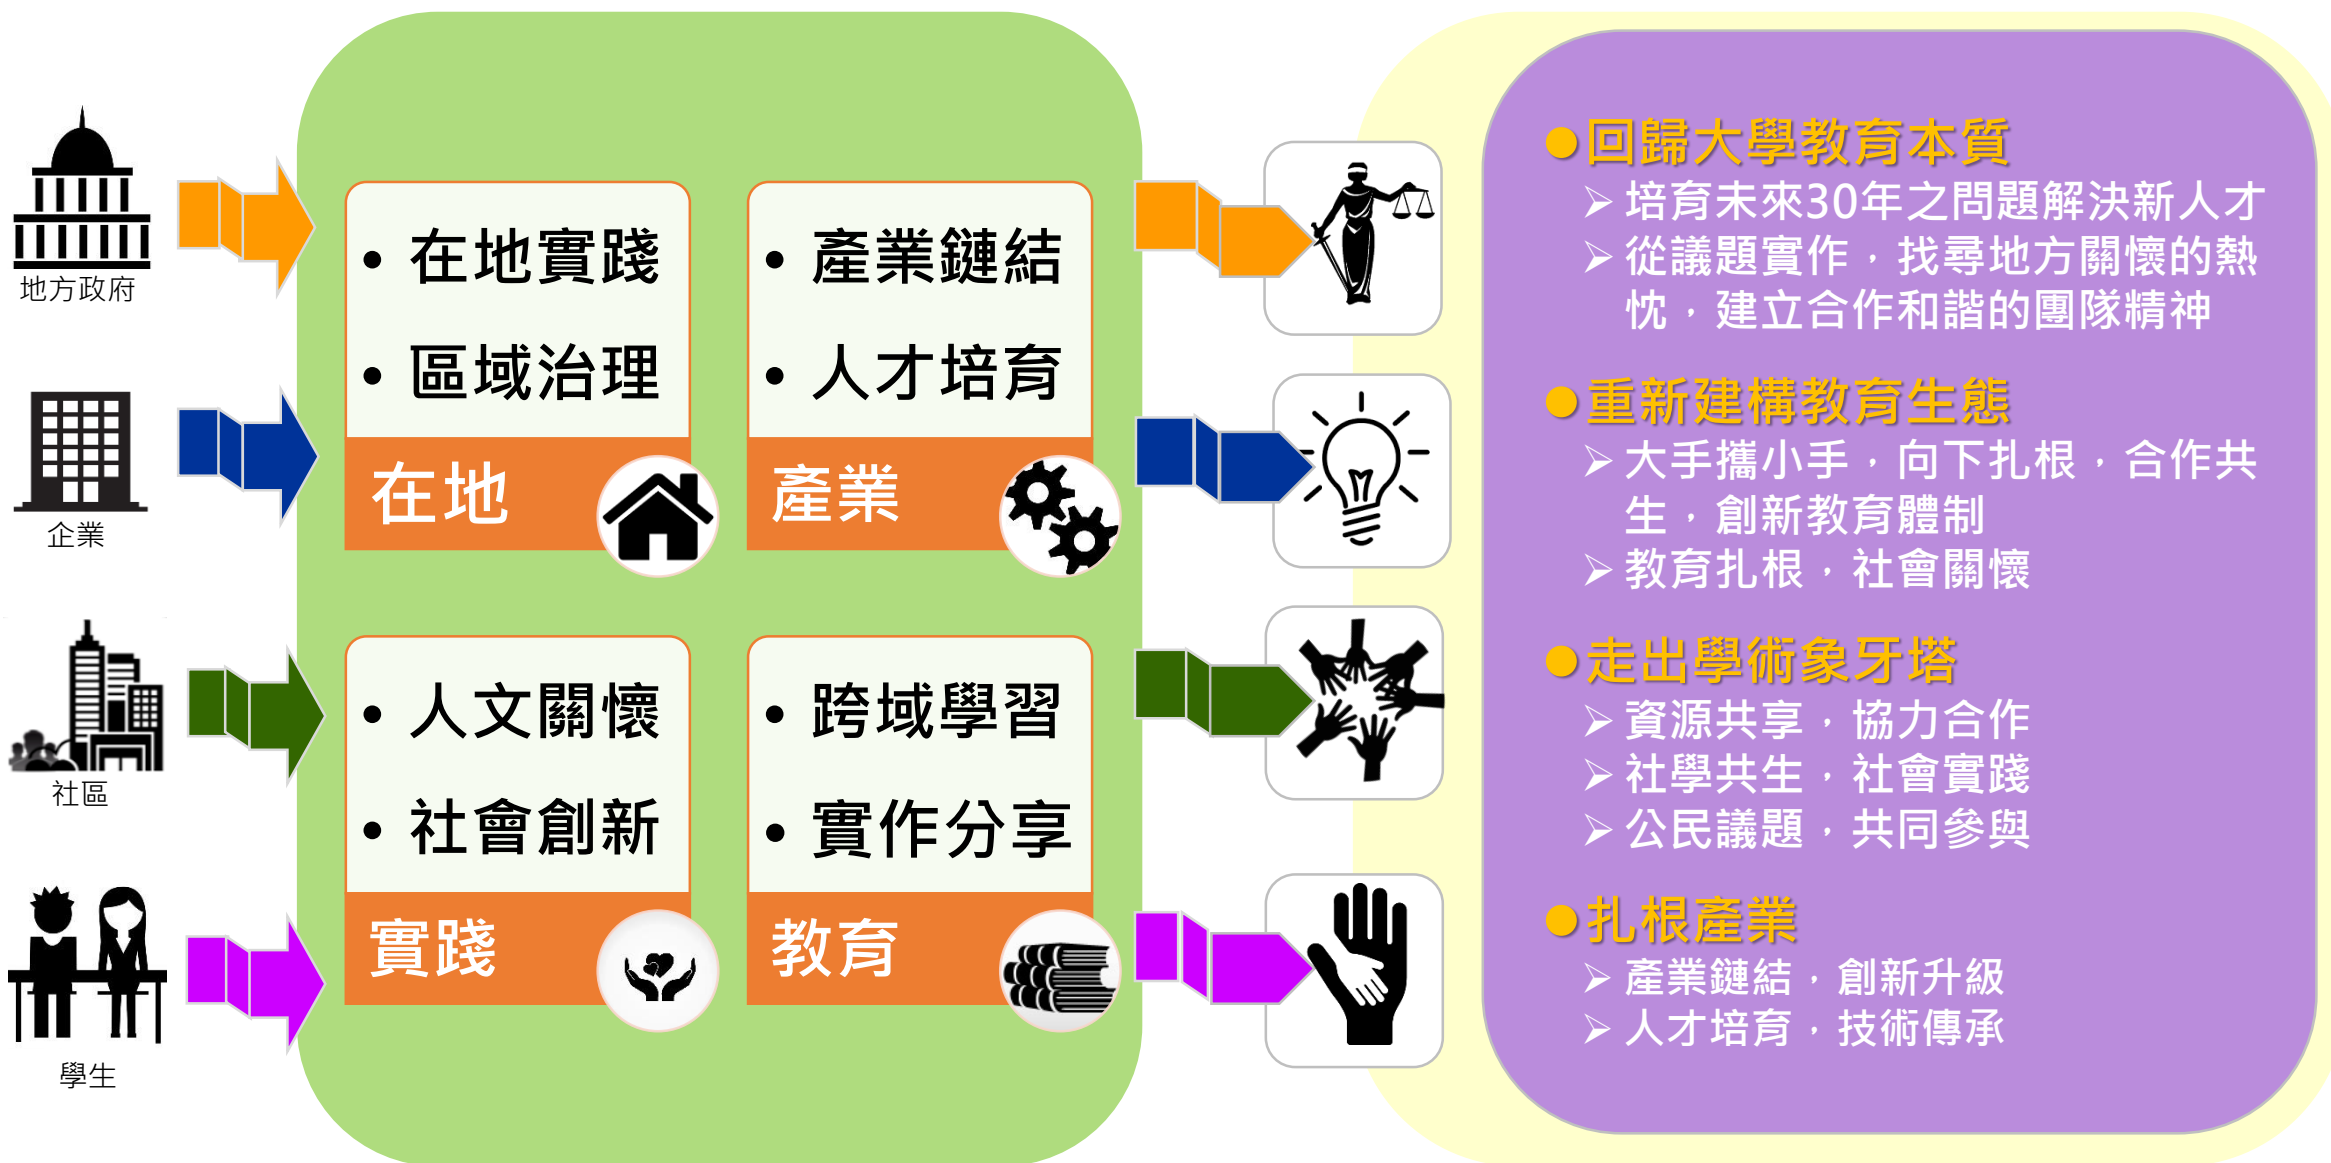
地方政府

企業

社區

學生

• 在地實踐
• 區域治理

在地

• 產業鏈結
• 人才培育

產業

• 人文關懷
• 社會創新

實踐

• 跨域學習
• 實作分享

教育

●回歸大學教育本質
➢ 培育未來30年之問題解決新人才
➢ 從議題實作，找尋地方關懷的熱忱，建立合作和諧的團隊精神

●重新建構教育生態
➢ 大手攜小手，向下扎根，合作共生，創新教育體制
➢ 教育扎根，社會關懷

●走出學術象牙塔
➢ 資源共享，協力合作
➢ 社學共生，社會實踐
➢ 公民議題，共同參與

●扎根產業
➢ 產業鏈結，創新升級
➢ 人才培育，技術傳承